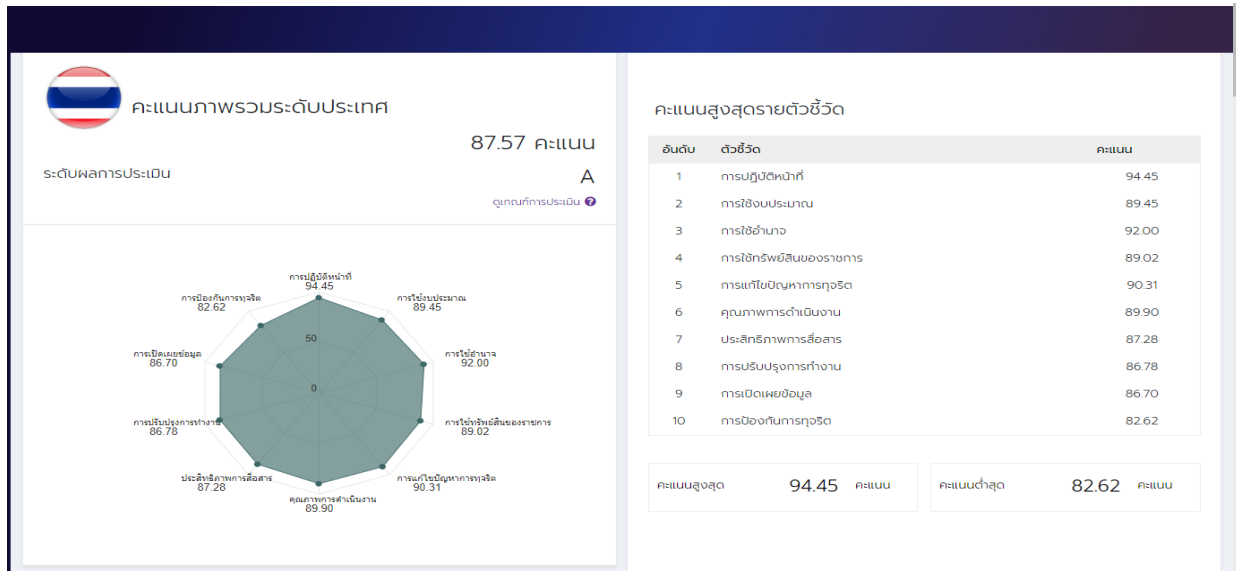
คะแนนภาพรวมระดับประเทศ

87.57 คะแนน

ระดับผลการประเมิน

A

ดูเกณฑ์การประเมิน

การปฏิบัติหน้าที่
94.45

การใช้งบประมาณ
89.45

การใช้อำนาจ
92.00

การใช้ทรัพย์สินของราชการ
89.02

การแก้ไขปัญหาการทุจริต
90.31

คุณภาพการดำเนินงาน
89.90

ประสิทธิภาพการสื่อสาร
87.28

การปรับปรุงการทำงาน
86.78

การเปิดเผยข้อมูล
86.70

การป้องกันการทุจริต
82.62

50

0

คะแนนสูงสุดรายตัวชี้วัด

| อันดับ | ตัวชี้วัด | คะแนน |
|---|---|---|
| 1 | การปฏิบัติหน้าที่ | 94.45 |
| 2 | การใช้งบประมาณ | 89.45 |
| 3 | การใช้อำนาจ | 92.00 |
| 4 | การใช้ทรัพย์สินของราชการ | 89.02 |
| 5 | การแก้ไขปัญหาการทุจริต | 90.31 |
| 6 | คุณภาพการดำเนินงาน | 89.90 |
| 7 | ประสิทธิภาพการสื่อสาร | 87.28 |
| 8 | การปรับปรุงการทำงาน | 86.78 |
| 9 | การเปิดเผยข้อมูล | 86.70 |
| 10 | การป้องกันการทุจริต | 82.62 |

คะแนนสูงสุด 94.45 คะแนน

คะแนนต่ำสุด 82.62 คะแนน